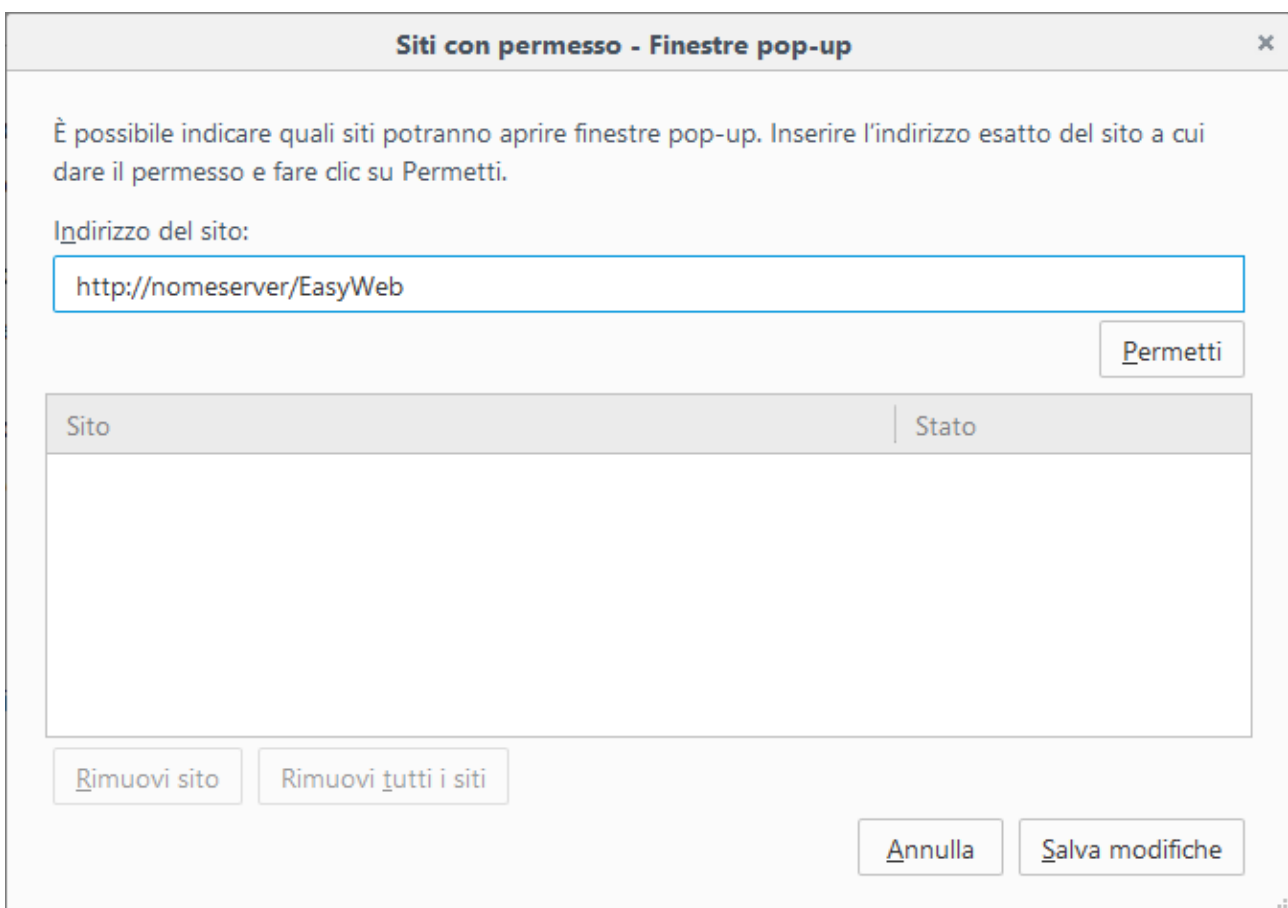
Siti con permesso - Finestre pop-up

×

È possibile indicare quali siti potranno aprire finestre pop-up. Inserire l'indirizzo esatto del sito a cui dare il permesso e fare clic su Permetti.

Indirizzo del sito:

http://nomeserver/EasyWeb

Permetti

| Sito | Stato |
|---|---|

Rimuovi sito

Rimuovi tutti i siti

Annulla

Salva modifiche